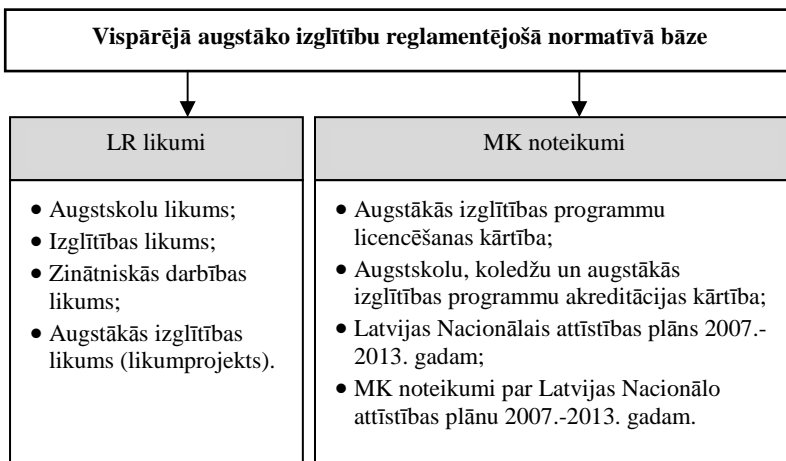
Vispārējā augstāko izglītību reglamentējošā normatīvā bāze

LR likumi

- Augstskolu likums;
- Izglītības likums;
- Zinātniskās darbības likums;
- Augstākās izglītības likums (likumprojekts).

MK noteikumi

- Augstākās izglītības programmu licencēšanas kārtība;
- Augstskolu, koledžu un augstākās izglītības programmu akreditācijas kārtība;
- Latvijas Nacionālais attīstības plāns 2007.-2013. gadam;
- MK noteikumi par Latvijas Nacionālo attīstības plānu 2007.-2013. gadam.